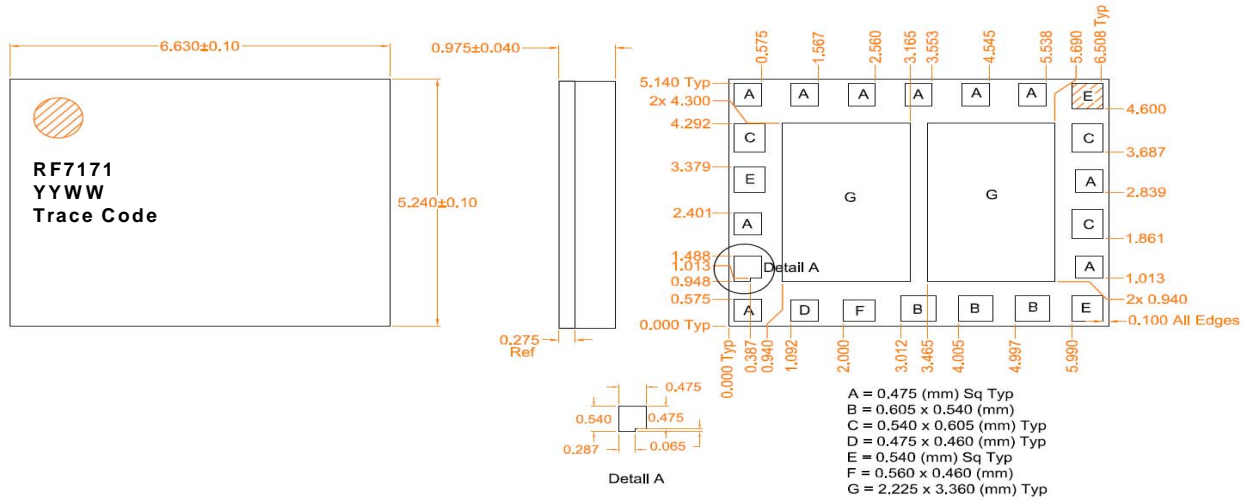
6.630±0.10
0.975±0.040

RF7171
YYWW
Trace Code

5.240±0.10

0.275
Ref

0.575
1.567
2.560
3.165
3.553
4.545
5.538
5.680
6.508 Typ

5.140 Typ
2x 4.300
4.292
3.379
2.401
1.488
1.013
0.948
0.575
0.000 Typ

A A A A A A E
C C
E A
A C
A
A D F B B B E

G G

Detail A

4.600
3.687
2.839
1.861
1.013
2x 0.940
0.100 All Edges

0.000 Typ
0.387
0.940
1.092
2.000
3.012
3.465
4.005
4.997
5.990

0.475
0.540
0.475
0.287
0.065

Detail A

A = 0.475 (mm) Sq Typ
B = 0.605 x 0.540 (mm)
C = 0.540 x 0.605 (mm) Typ
D = 0.475 x 0.460 (mm) Typ
E = 0.540 (mm) Sq Typ
F = 0.560 x 0.460 (mm)
G = 2.225 x 3.360 (mm) Typ